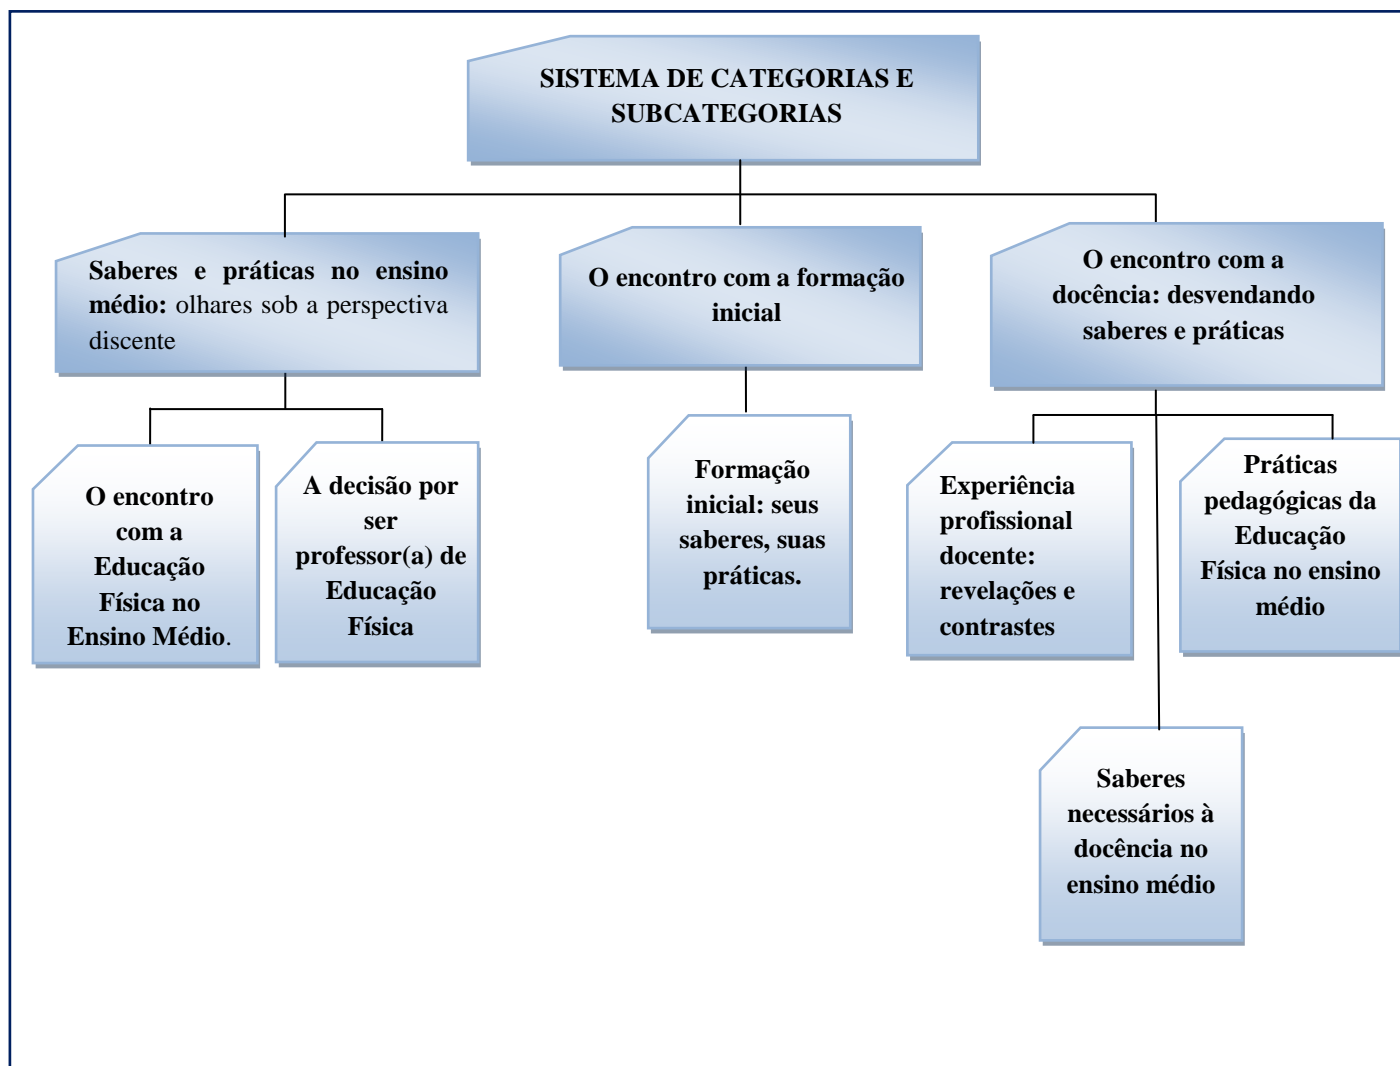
SISTEMA DE CATEGORIAS E SUBCATEGORIAS

Saberes e práticas no ensino médio: olhares sob a perspectiva discente

O encontro com a formação inicial

O encontro com a docência: desvendando saberes e práticas

O encontro com a Educação Física no Ensino Médio.

A decisão por ser professor(a) de Educação Física

Formação inicial: seus saberes, suas práticas.

Experiência profissional docente: revelações e contrastes

Práticas pedagógicas da Educação Física no ensino médio

Saberes necessários à docência no ensino médio